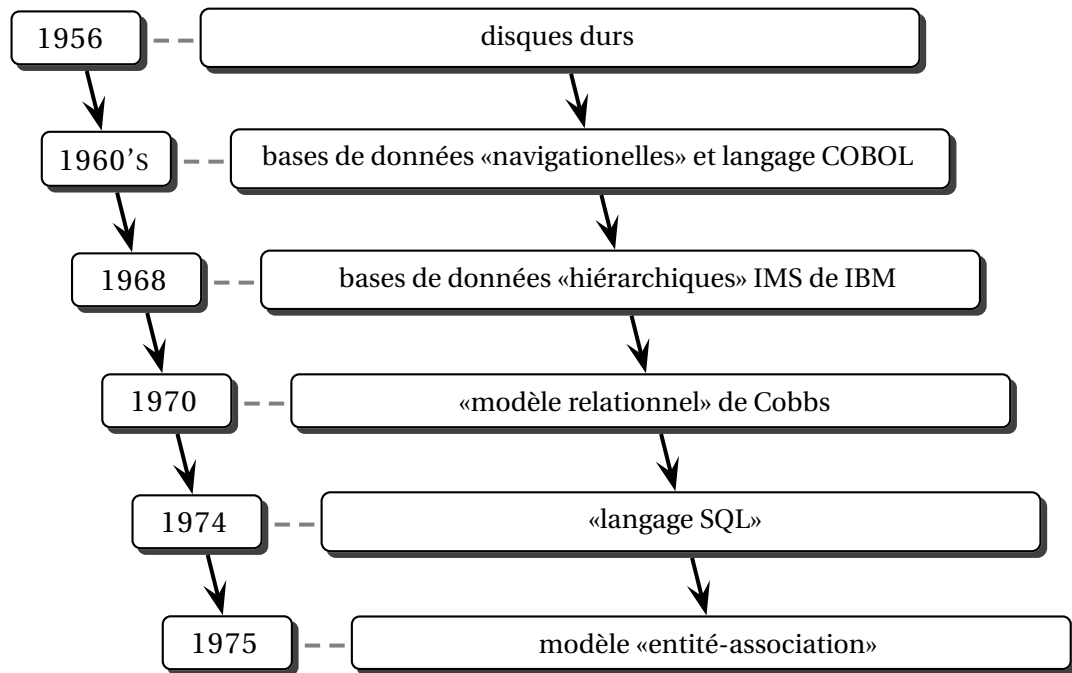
1956 disques durs

1960's bases de données «navigationelles» et langage COBOL

1968 bases de données «hiérarchiques» IMS de IBM

1970 «modèle relationnel» de Cobbs

1974 «langage SQL»

1975 modèle «entité-association»